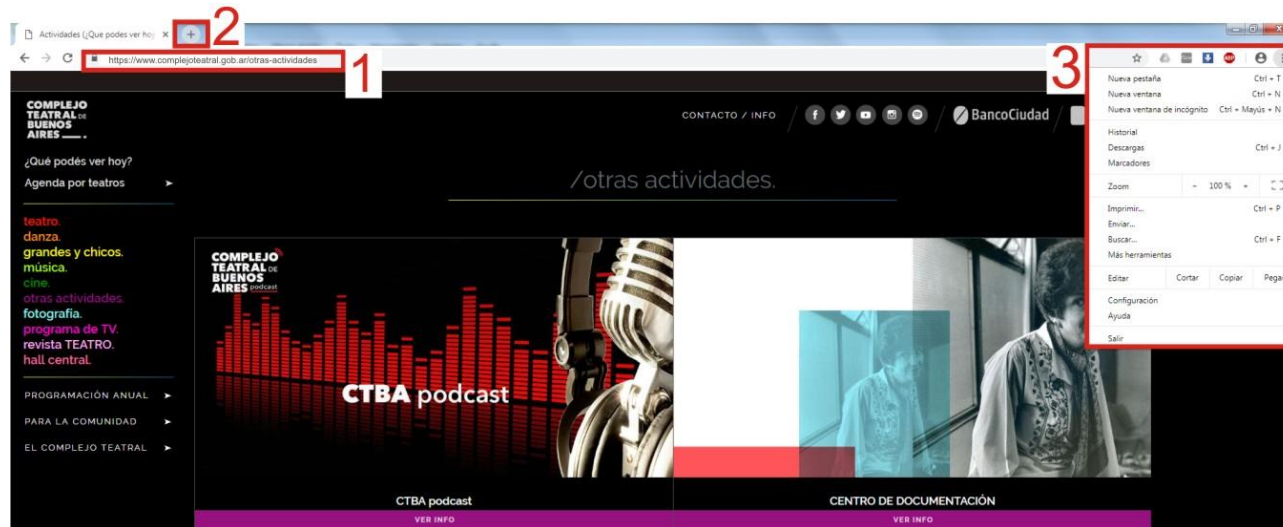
Actividades (¿Que podes ver hoy ×
+
2
https://www.complejoteatral.gob.ar/otras-actividades
1
3
COMPLEJO TEATRAL DE BUENOS AIRES
¿Qué podés ver hoy?
Agenda por teatros
teatro.
danza.
grandes y chicos.
música.
cine.
otras actividades.
fotografía.
programa de TV.
revista TEATRO.
hall central.
PROGRAMACIÓN ANUAL
PARA LA COMUNIDAD
EL COMPLEJO TEATRAL
CONTACTO / INFO
BancoCiudad
/otras actividades.
COMPLEJO TEATRAL DE BUENOS AIRES podcast
CTBA podcast
CTBA podcast
VER INFO
CENTRO DE DOCUMENTACIÓN
VER INFO
Nueva pestaña Ctrl + T
Nueva ventana Ctrl + N
Nueva ventana de incógnito Ctrl + Mayús + N
Historial
Descargas Ctrl + J
Marcadores
Zoom - 100 % +
Imprimir... Ctrl + P
Enviar...
Buscar... Ctrl + F
Más herramientas
Editar Cortar Copiar Pega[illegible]
Configuración
Ayuda
Salir